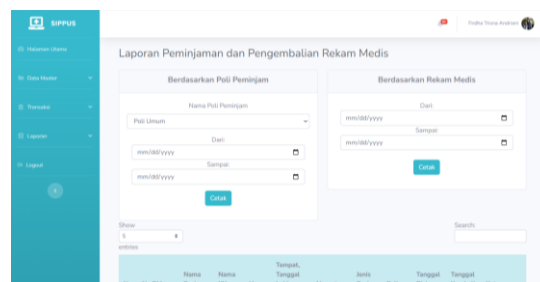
SIPPUS

Halaman Utama

Data Master

Transaksi

Laporan

Logout

Findha Triana Andriani

Laporan Peminjaman dan Pengembalian Rekam Medis

Berdasarkan Poli Peminjam

Nama Poli Peminjam

Poli Umum

Dari:

mm/dd/yyyy

Sampai:

mm/dd/yyyy

Cetak

Berdasarkan Rekam Medis

Dari:

mm/dd/yyyy

Sampai:

mm/dd/yyyy

Cetak

Show

5

entries

Search:

Nama

Nama

Tempat, Tanggal

Jenis

Tanggal

Tanggal